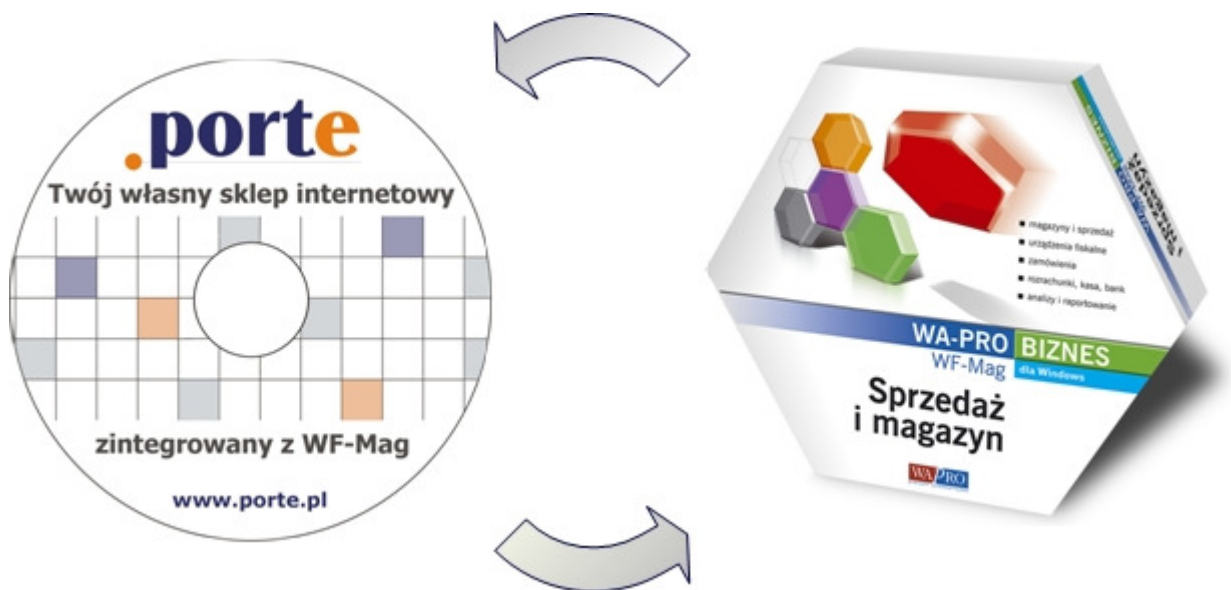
.porte

Twój własny sklep internetowy

zintegrowany z WF-Mag

www.porte.pl

magazyny i sprzedaż
urządzenia fiskalne
zamówienia
rozrachunki, kasa, bank
analizy i raportowanie

WA-PRO BIZNES
WF-Mag dla Windows

Sprzedaż i magazyn

WAPRO